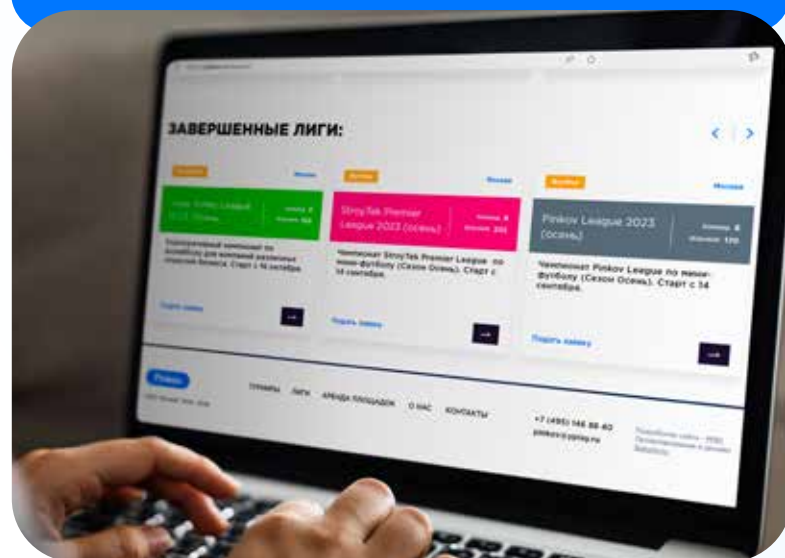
ЗАВЕРШЕННЫЕ ЛИГИ:

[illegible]
Москва
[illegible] League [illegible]
Команд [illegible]
Игроков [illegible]
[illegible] чемпионат по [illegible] для компаний различных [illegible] бизнеса. Старт с 16 октября
Подать заявку

Футбол
Москва
StroyTek Premier League 2023 (осень)
Команд 8
Игроков 200
Чемпионат StroyTek Premier League по мини-футболу (Сезон Осень). Старт с 14 сентября
Подать заявку

Футбол
Москва
Pinkov League 2023 (осень)
Команд 8
Игроков 170
Чемпионат Pinkov League по мини-футболу (Сезон Осень). Старт с 14 сентября.
Подать заявку

Pinkov
ТУРНИРЫ ЛИГИ АРЕНДА ПЛОЩАДОК О НАС КОНТАКТЫ
+7 (495) 146 88 60
pinkov@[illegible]
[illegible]